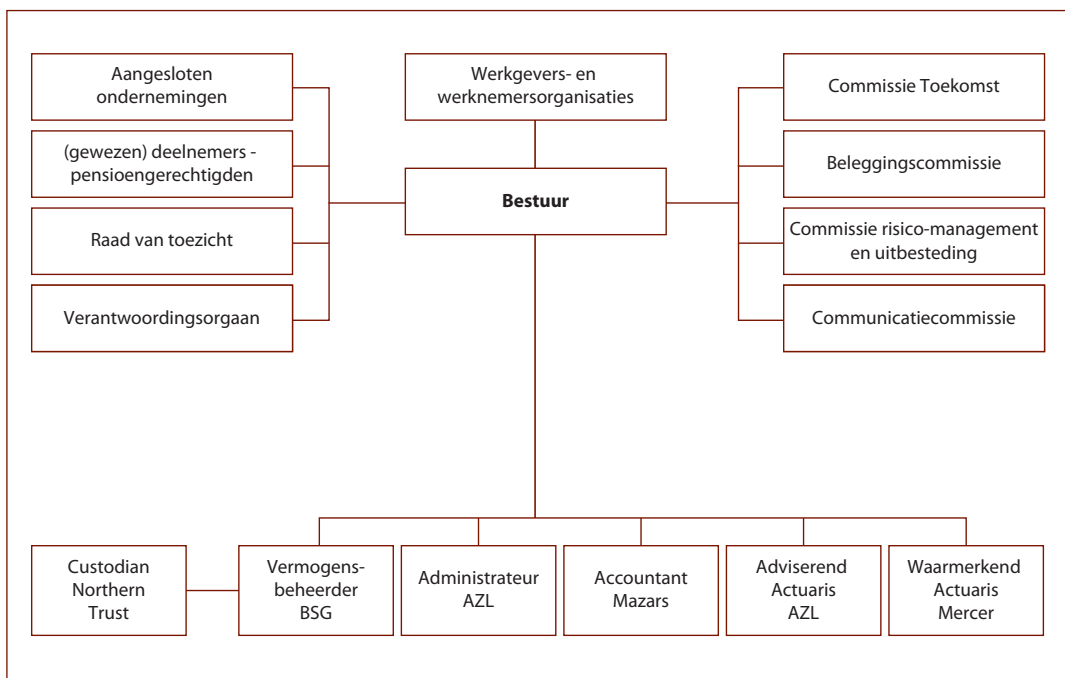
Aangesloten ondernemingen

(gewezen) deelnemers - pensioengerechtigden

Raad van toezicht

Verantwoordingsorgaan

Werkgevers- en werknemersorganisaties

**Bestuur**

Commissie Toekomst

Beleggingscommissie

Commissie risico-management en uitbesteding

Communicatiecommissie

Custodian Northern Trust

Vermogensbeheerder BSG

Administrateur AZL

Accountant Mazars

Adviserend Actuaris AZL

Waarmerkend Actuaris Mercer